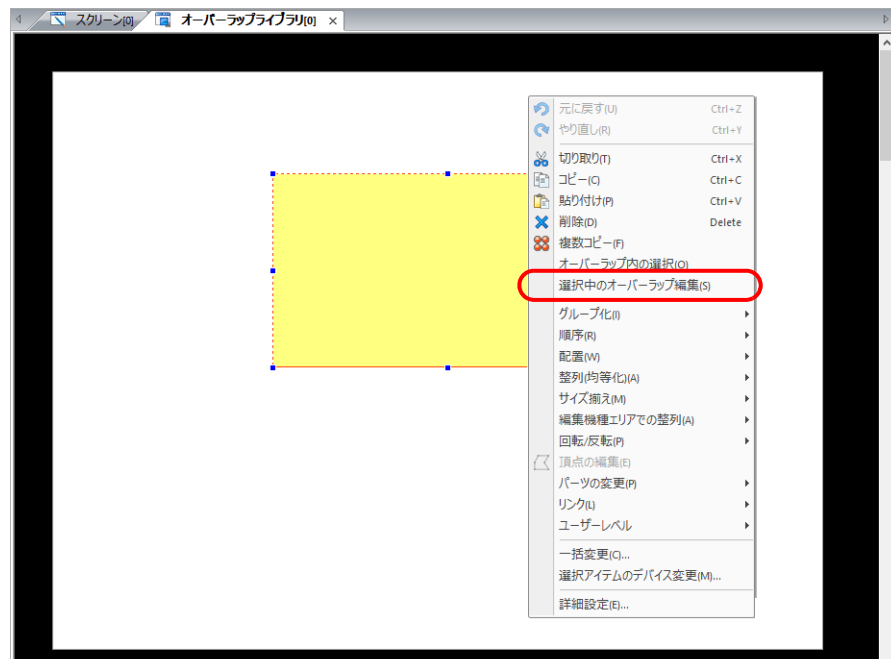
スクリーン[0]
オーバーラップライブラリ[0]
×

元に戻す(U) Ctrl+Z
やり直し(R) Ctrl+Y
切り取り(T) Ctrl+X
コピー(C) Ctrl+C
貼り付け(P) Ctrl+V
削除(D) Delete
複数コピー(F)
オーバーラップ内の選択(O)
選択中のオーバーラップ編集(S)
グループ化(I)
順序(R)
配置(W)
整列(均等化)(A)
サイズ揃え(M)
編集機種エリアでの整列(A)
回転/反転(P)
頂点の編集(E)
パーツの変更(P)
リンク(L)
ユーザーレベル
一括変更(C)...
選択アイテムのデバイス変更(M)...
詳細設定(E)...